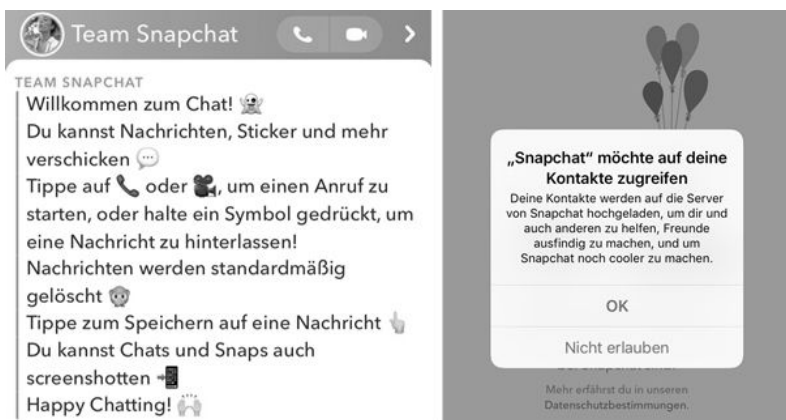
Team Snapchat

TEAM SNAPCHAT

Willkommen zum Chat!

Du kannst Nachrichten, Sticker und mehr verschicken

Tippe auf oder , um einen Anruf zu starten, oder halte ein Symbol gedrückt, um eine Nachricht zu hinterlassen!

Nachrichten werden standardmäßig gelöscht

Tippe zum Speichern auf eine Nachricht

Du kannst Chats und Snaps auch screenshotten

Happy Chatting!

„Snapchat" möchte auf deine Kontakte zugreifen

Deine Kontakte werden auf die Server von Snapchat hochgeladen, um dir und auch anderen zu helfen, Freunde ausfindig zu machen, und um Snapchat noch cooler zu machen.

OK

Nicht erlauben

Mehr erfährst du in unseren Datenschutzbestimmungen.